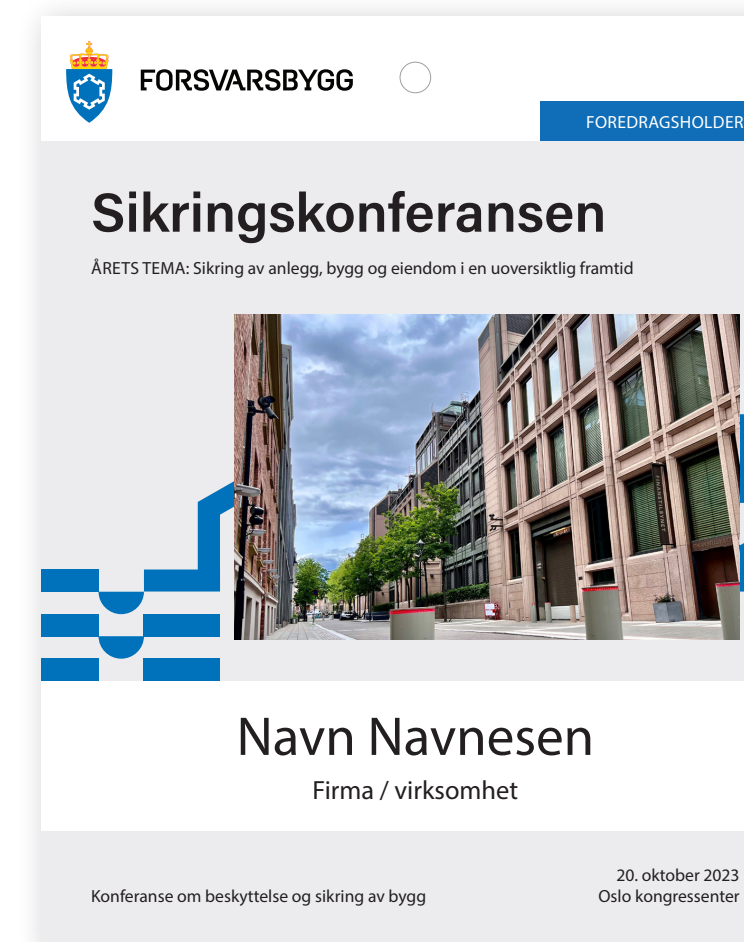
FORSVARSBYGG

FOREDRAGSHOLDER

Sikringskonferansen

ÅRETS TEMA: Sikring av anlegg, bygg og eiendom i en uoversiktlig framtid

Navn Navnesen

Firma / virksomhet

Konferanse om beskyttelse og sikring av bygg

20. oktober 2023
Oslo kongressenter